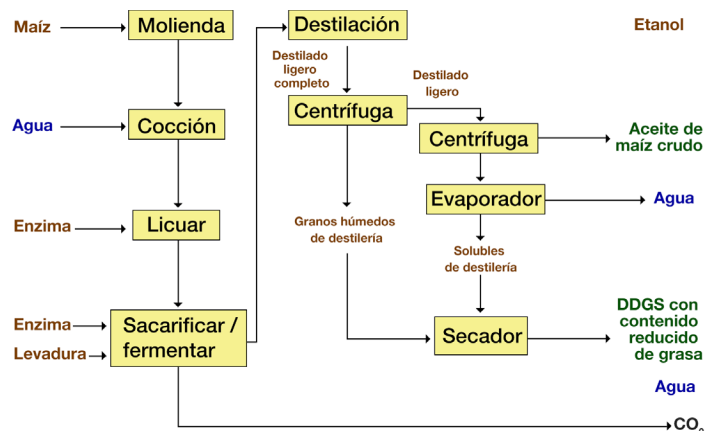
Maíz
Molienda
Destilación
Etanol
Destilado ligero completo
Destilado ligero
Agua
Cocción
Centrífuga
Centrífuga
Aceite de maíz crudo
Evaporador
Agua
Enzima
Licuar
Granos húmedos de destilería
Solubles de destilería
Enzima
Levadura
Sacarificar / fermentar
Secador
DDGS con contenido reducido de grasa
Agua
$CO_2$